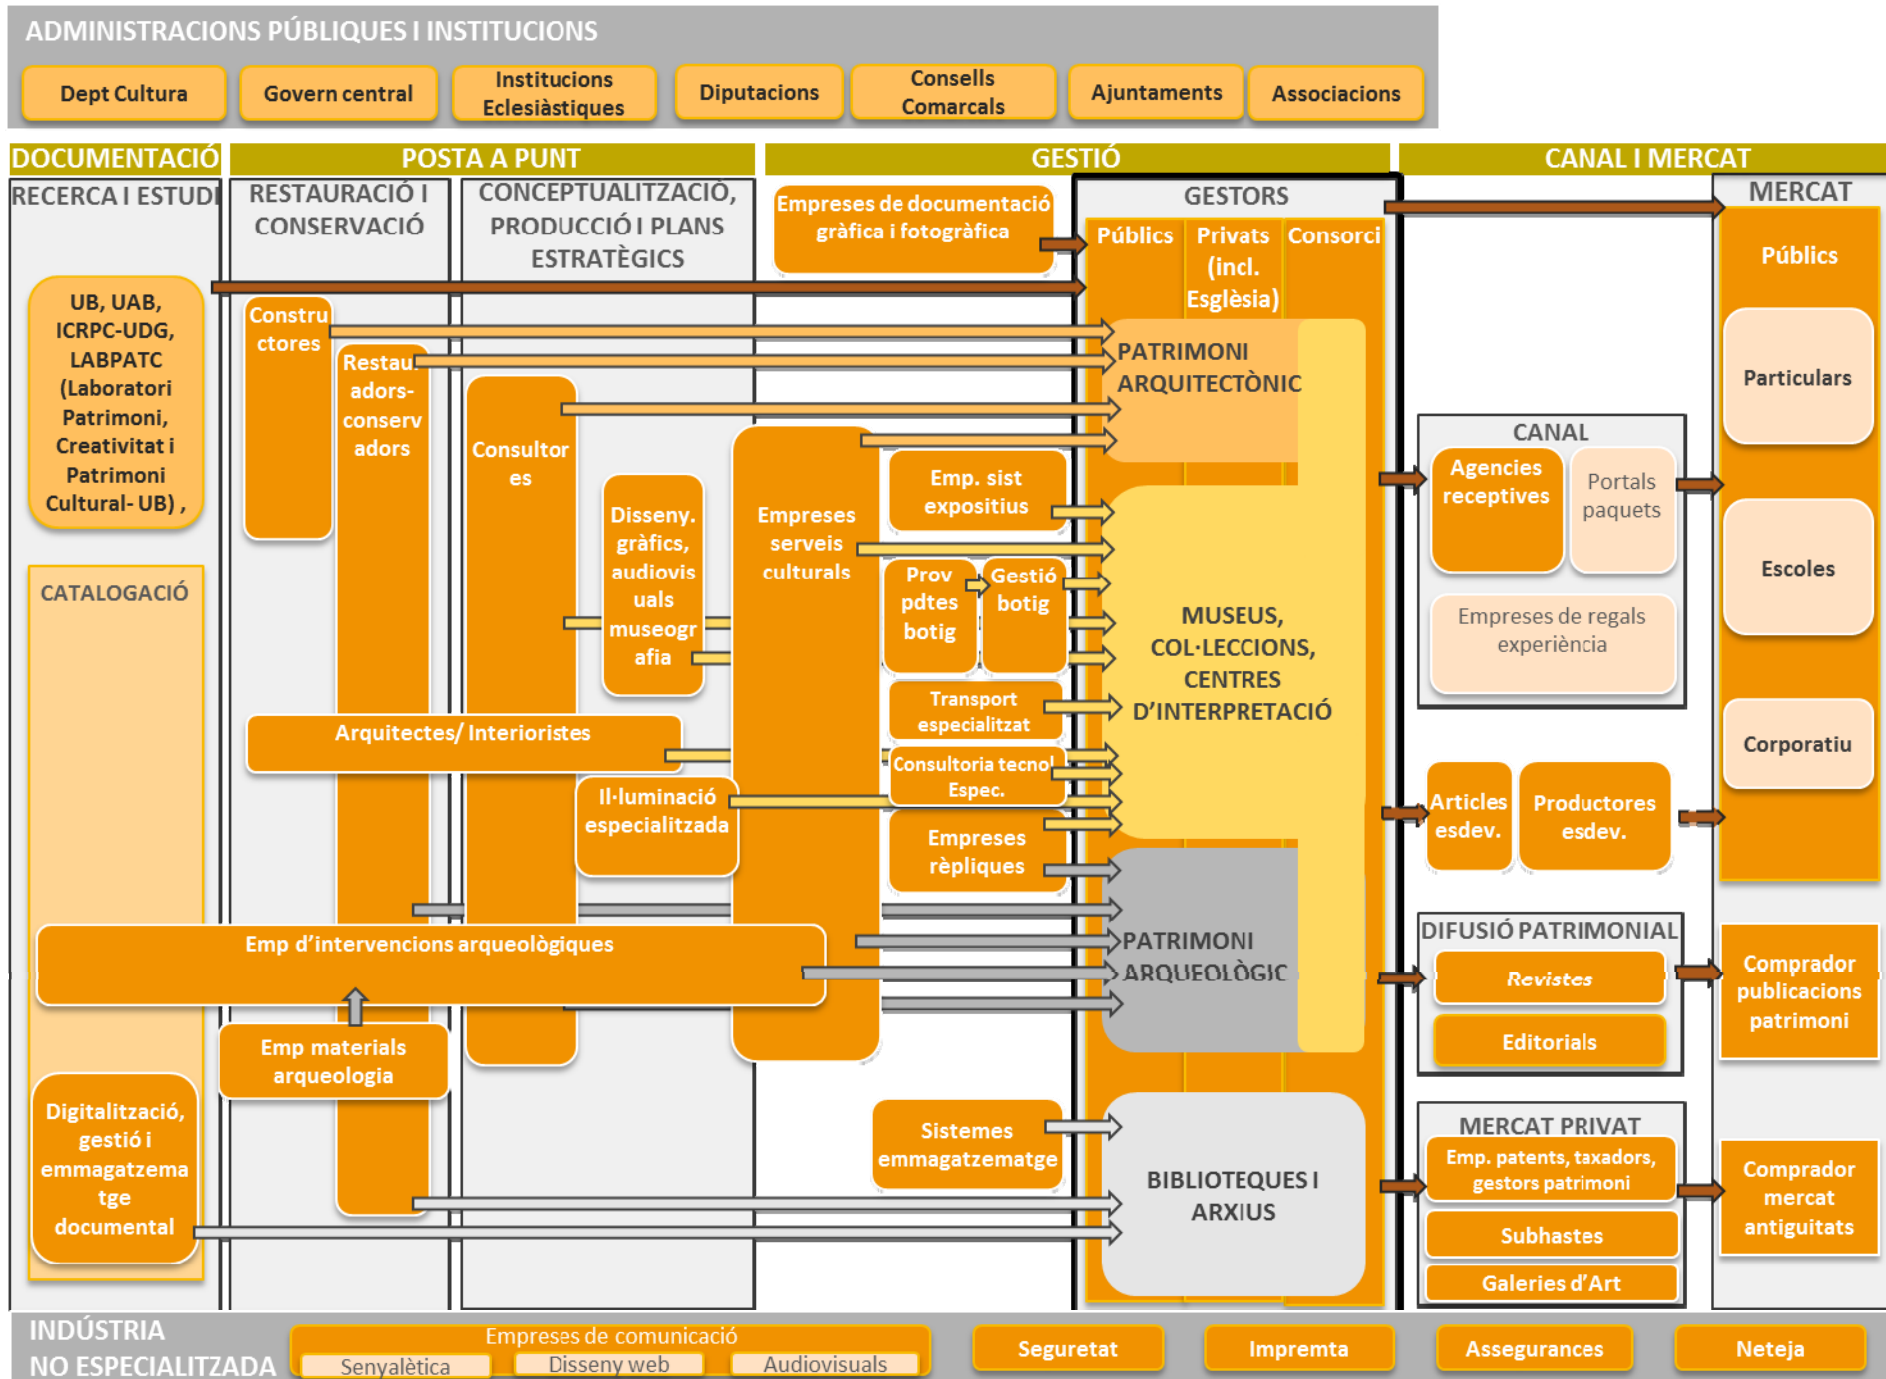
ADMINISTRACIONS PÚBLIQUES I INSTITUCIONS

Dept Cultura
Govern central
Institucions Eclesiàstiques
Diputacions
Consells Comarcals
Ajuntaments
Associacions

DOCUMENTACIÓ
POSTA A PUNT
GESTIÓ
CANAL I MERCAT

RECERCA I ESTUDI
RESTAURACIÓ I CONSERVACIÓ
CONCEPTUALITZACIÓ, PRODUCCIÓ I PLANS ESTRATÈGICS
Empreses de documentació gràfica i fotogràfica
GESTORS
Públics
Privats (incl. Església)
Consorci
MERCAT

UB, UAB, ICRPC-UDG, LABPATC (Laboratori Patrimoni, Creativitat i Patrimoni Cultural- UB) ,
Constructores
Restauradors-conservadors
Consultores
Disseny. gràfics, audiovisuals museografia
Empreses serveis culturals
Emp. sist expositius
Prov pdtes botig
Gestió botig
Transport especialitzat
Consultoria tecnol Espec.
Empreses rèpliques
Arquitectes/ Interioristes
Il·luminació especialitzada
PATRIMONI ARQUITECTÒNIC
MUSEUS, COL·LECCIONS, CENTRES D'INTERPRETACIÓ
PATRIMONI ARQUEOLÒGIC
BIBLIOTEQUES I ARXIUS

CATALOGACIÓ
Emp d'intervencions arqueològiques
Emp materials arqueologia
Digitalització, gestió i emmagatzematge documental
Sistemes emmagatzematge

CANAL
Agencies receptives
Portals paquets
Empreses de regals experiència
Articles esdev.
Productores esdev.
DIFUSIÓ PATRIMONIAL
Revistes
Editorials
MERCAT PRIVAT
Emp. patents, taxadors, gestors patrimoni
Subhastes
Galeries d'Art

Públics
Particulars
Escoles
Corporatiu
Comprador publicacions patrimoni
Comprador mercat antiguitats

INDÚSTRIA NO ESPECIALITZADA
Empreses de comunicació
Senyalètica
Disseny web
Audiovisuals
Seguretat
Impremta
Assegurances
Neteja